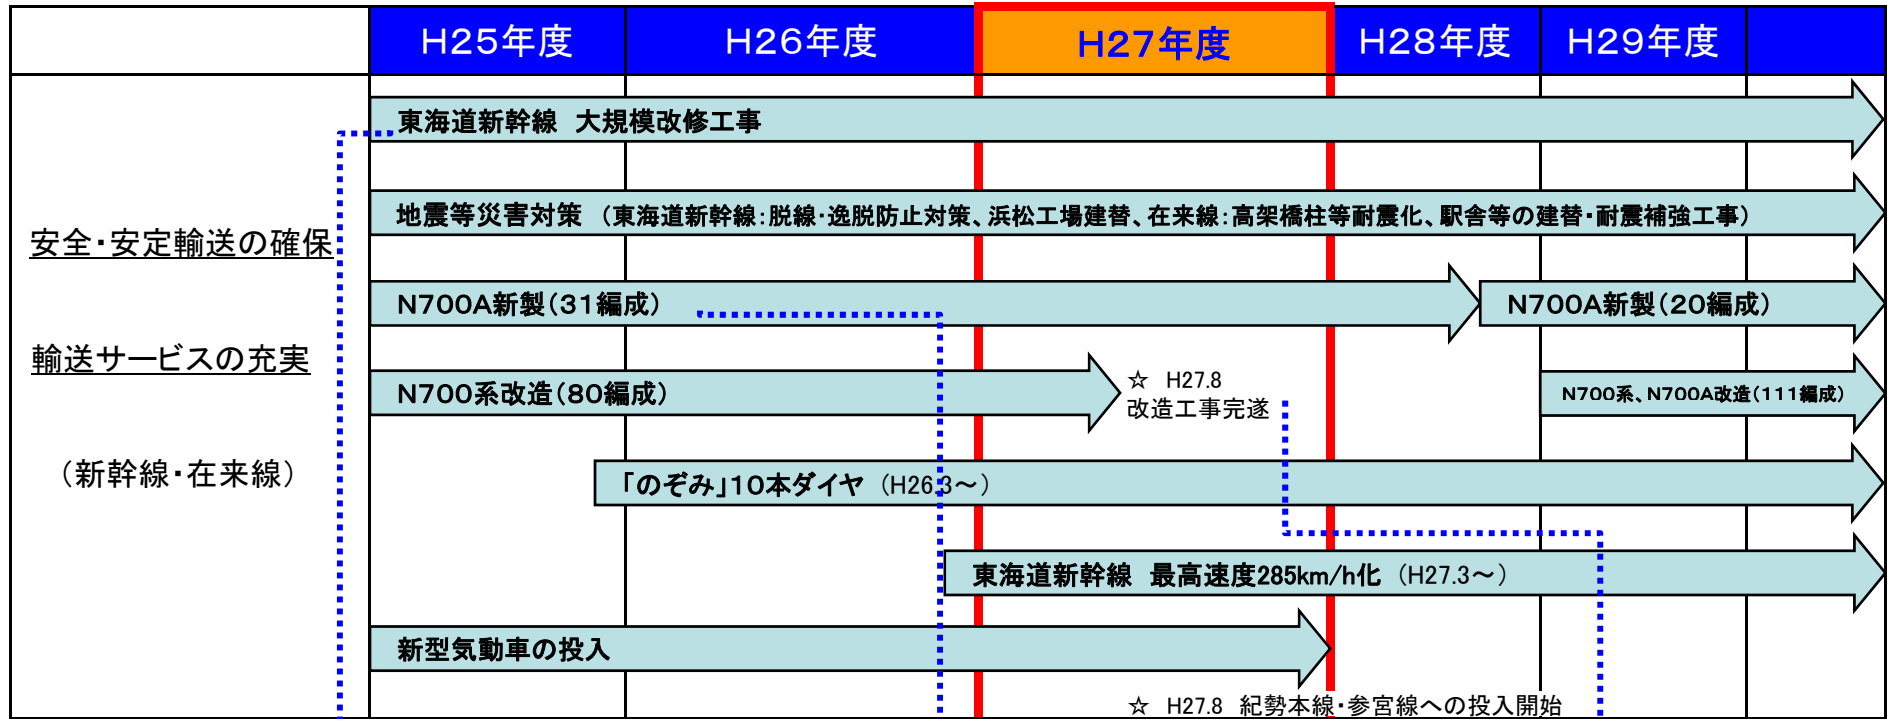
| | H25年度 | H26年度 | H27年度 | H28年度 | H29年度 |
|---|---|---|---|---|---|

安全・安定輸送の確保

輸送サービスの充実

（新幹線・在来線）

東海道新幹線　大規模改修工事

地震等災害対策　（東海道新幹線：脱線・逸脱防止対策、浜松工場建替、在来線：高架橋柱等耐震化、駅舎等の建替・耐震補強工事）

N700A新製（31編成）

N700A新製（20編成）

N700系改造（80編成）

☆　H27.8
改造工事完遂

N700系、N700A改造（111編成）

「のぞみ」10本ダイヤ　（H26.3～）

東海道新幹線　最高速度285km/h化　（H27.3～）

新型気動車の投入

☆　H27.8　紀勢本線・参宮線への投入開始